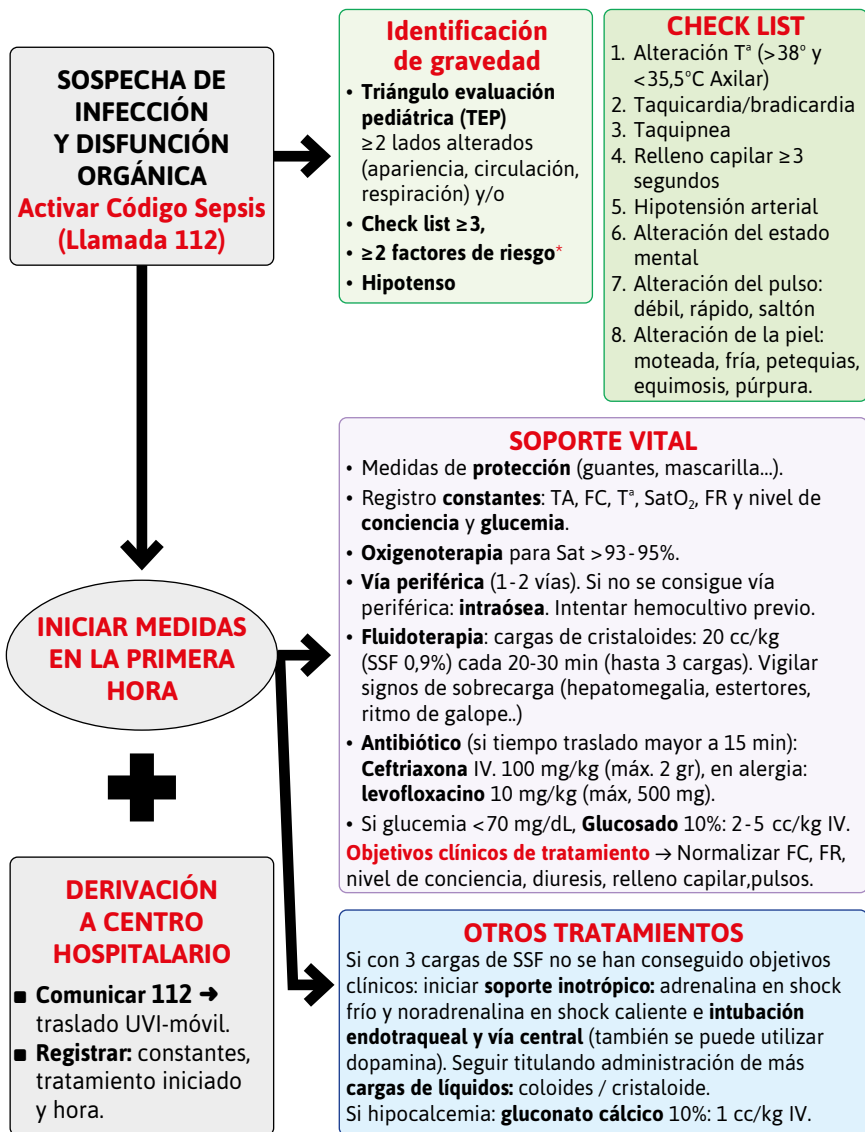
SOSPECHA DE INFECCIÓN Y DISFUNCIÓN ORGÁNICA
Activar Código Sepsis (Llamada 112)

Identificación de gravedad
• Triángulo evaluación pediátrica (TEP) ≥2 lados alterados (apariencia, circulación, respiración) y/o
• Check list ≥3,
• ≥2 factores de riesgo*
• Hipotenso

CHECK LIST
1. Alteración Tª (>38° y <35,5°C Axilar)
2. Taquicardia/bradicardia
3. Taquipnea
4. Relleno capilar ≥3 segundos
5. Hipotensión arterial
6. Alteración del estado mental
7. Alteración del pulso: débil, rápido, saltón
8. Alteración de la piel: moteada, fría, petequias, equimosis, púrpura.

INICIAR MEDIDAS EN LA PRIMERA HORA

SOPORTE VITAL
• Medidas de protección (guantes, mascarilla...).
• Registro constantes: TA, FC, Tª, SatO$_2$, FR y nivel de conciencia y glucemia.
• Oxigenoterapia para Sat >93-95%.
• Vía periférica (1-2 vías). Si no se consigue vía periférica: intraósea. Intentar hemocultivo previo.
• Fluidoterapia: cargas de cristaloides: 20 cc/kg (SSF 0,9%) cada 20-30 min (hasta 3 cargas). Vigilar signos de sobrecarga (hepatomegalia, estertores, ritmo de galope..)
• Antibiótico (si tiempo traslado mayor a 15 min): Ceftriaxona IV. 100 mg/kg (máx. 2 gr), en alergia: levofloxacino 10 mg/kg (máx, 500 mg).
• Si glucemia <70 mg/dL, Glucosado 10%: 2-5 cc/kg IV.
Objetivos clínicos de tratamiento → Normalizar FC, FR, nivel de conciencia, diuresis, relleno capilar,pulsos.

DERIVACIÓN A CENTRO HOSPITALARIO
■ Comunicar 112 ➜ traslado UVI-móvil.
■ Registrar: constantes, tratamiento iniciado y hora.

OTROS TRATAMIENTOS
Si con 3 cargas de SSF no se han conseguido objetivos clínicos: iniciar soporte inotrópico: adrenalina en shock frío y noradrenalina en shock caliente e intubación endotraqueal y vía central (también se puede utilizar dopamina). Seguir titulando administración de más cargas de líquidos: coloides / cristaloide.
Si hipocalcemia: gluconato cálcico 10%: 1 cc/kg IV.